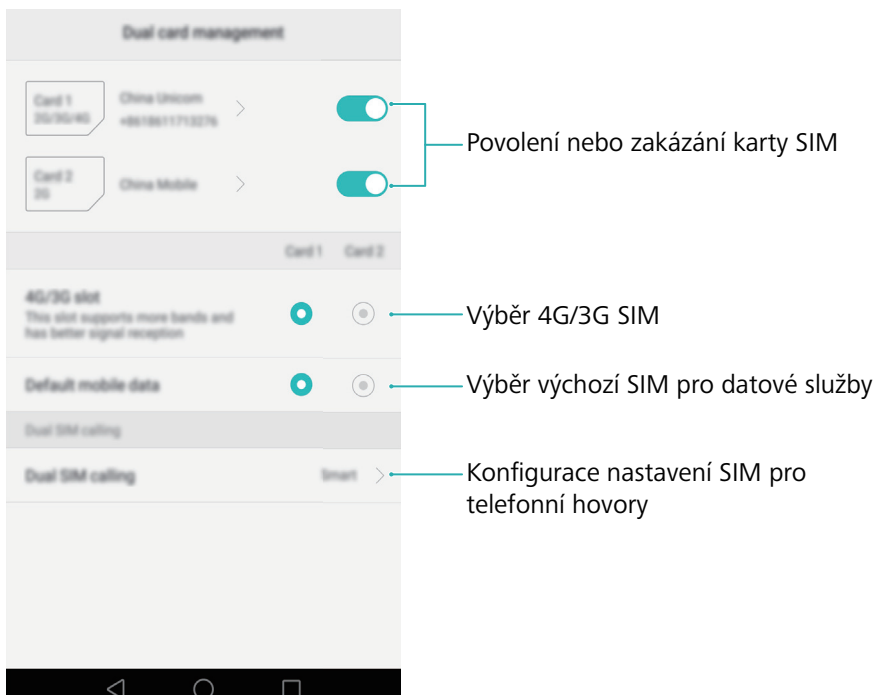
Dual card management

Card 1
2G/3G/4G

China Unicom
+8618611713276

Card 2
2G

China Mobile

Povolení nebo zakázání karty SIM

Card 1 Card 2

4G/3G slot
This slot supports more bands and has better signal reception

Výběr 4G/3G SIM

Default mobile data

Výběr výchozí SIM pro datové služby

Dual SIM calling

Dual SIM calling

Smart

Konfigurace nastavení SIM pro telefonní hovory